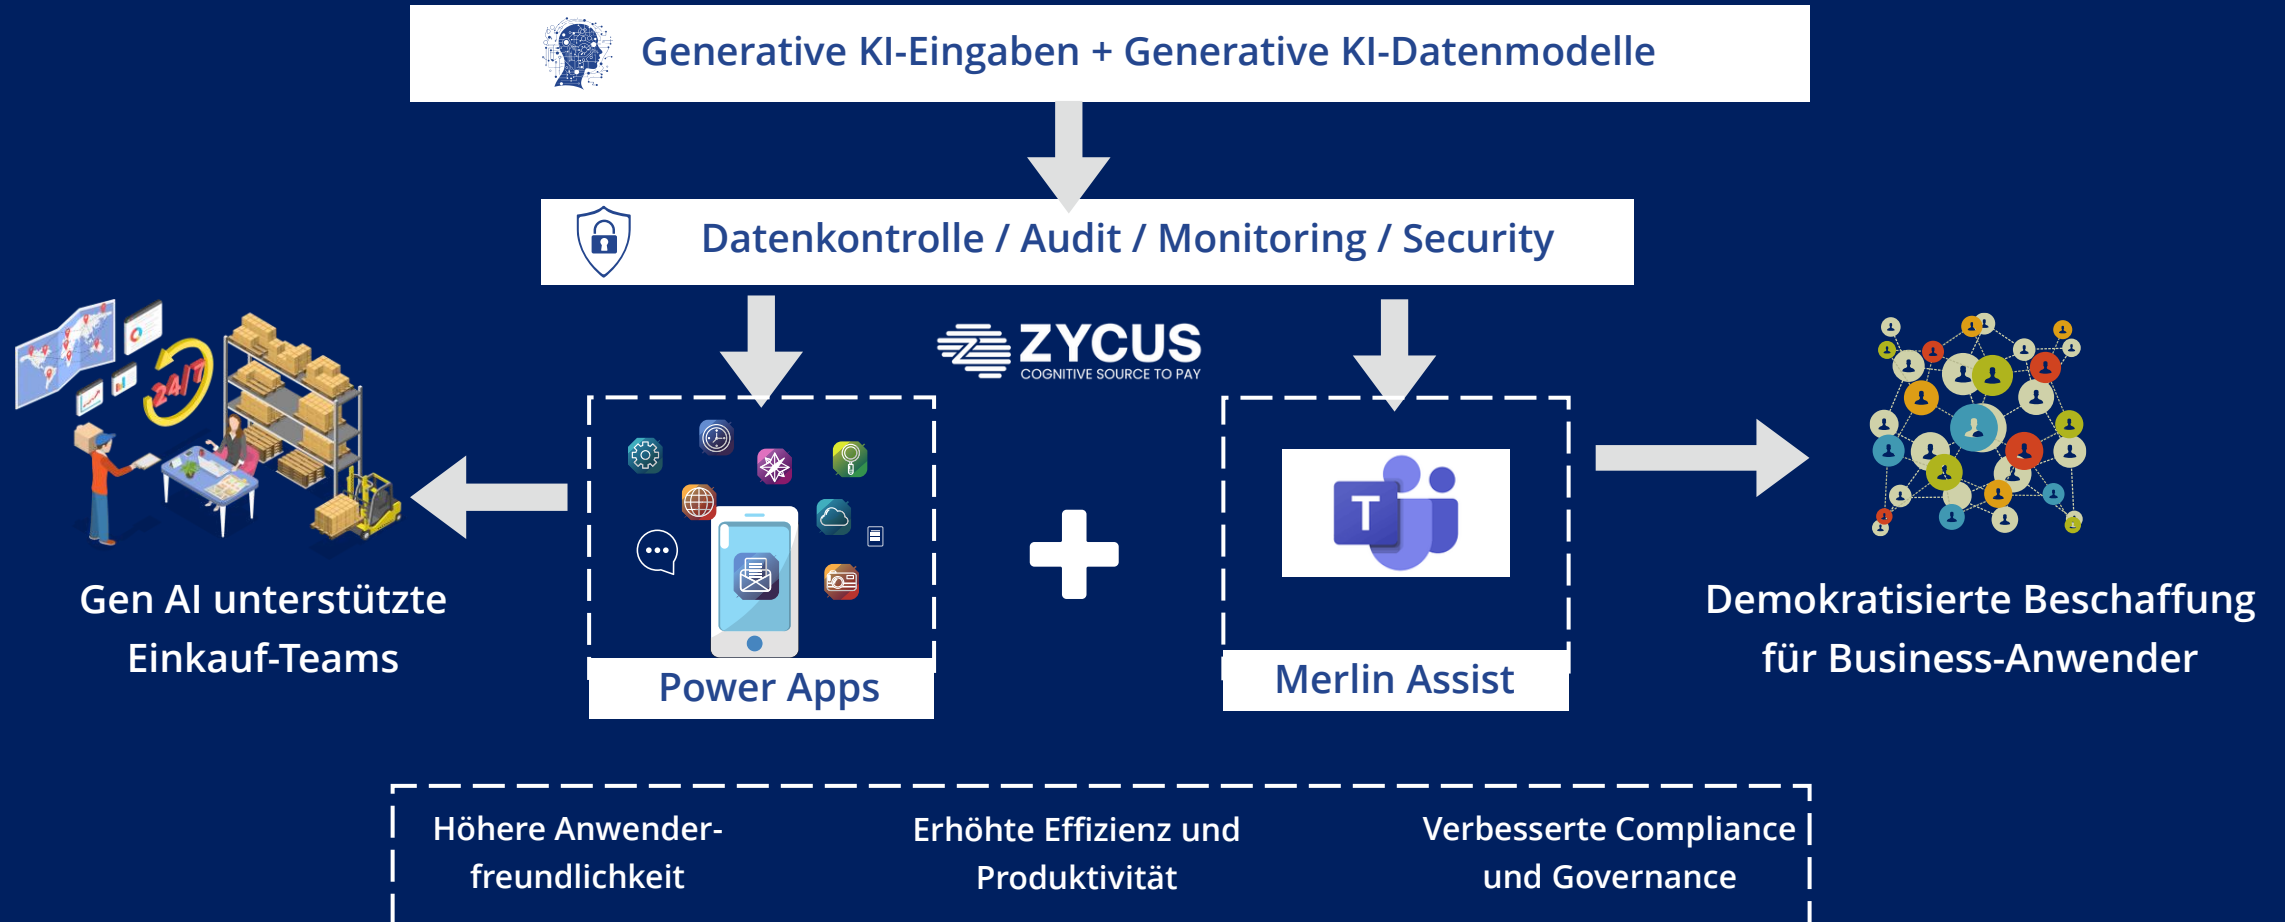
Generative KI-Eingaben + Generative KI-Datenmodelle

Datenkontrolle / Audit / Monitoring / Security

ZYCUS
COGNITIVE SOURCE TO PAY

24/7

Gen AI unterstützte Einkauf-Teams

Power Apps

T

Merlin Assist

Demokratisierte Beschaffung für Business-Anwender

Höhere Anwenderfreundlichkeit

Erhöhte Effizienz und Produktivität

Verbesserte Compliance und Governance